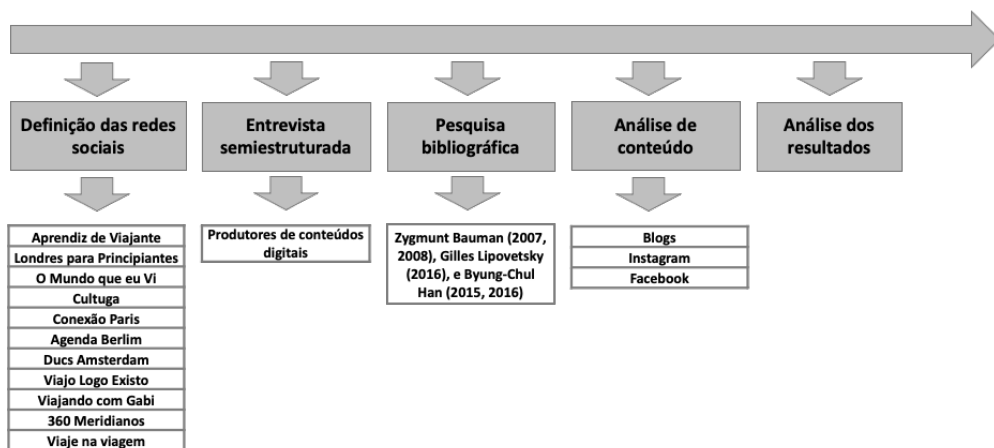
Definição das redes sociais

Entrevista semiestruturada

Pesquisa bibliográfica

Análise de conteúdo

Análise dos resultados

Aprendiz de Viajante
Londres para Principiantes
O Mundo que eu Vi
Cultuga
Conexão Paris
Agenda Berlim
Ducs Amsterdam
Viajo Logo Existo
Viajando com Gabi
360 Meridianos
Viaje na viagem

Produtores de conteúdos digitais

Zygmunt Bauman (2007, 2008), Gilles Lipovetsky (2016), e Byung-Chul Han (2015, 2016)

Blogs
Instagram
Facebook